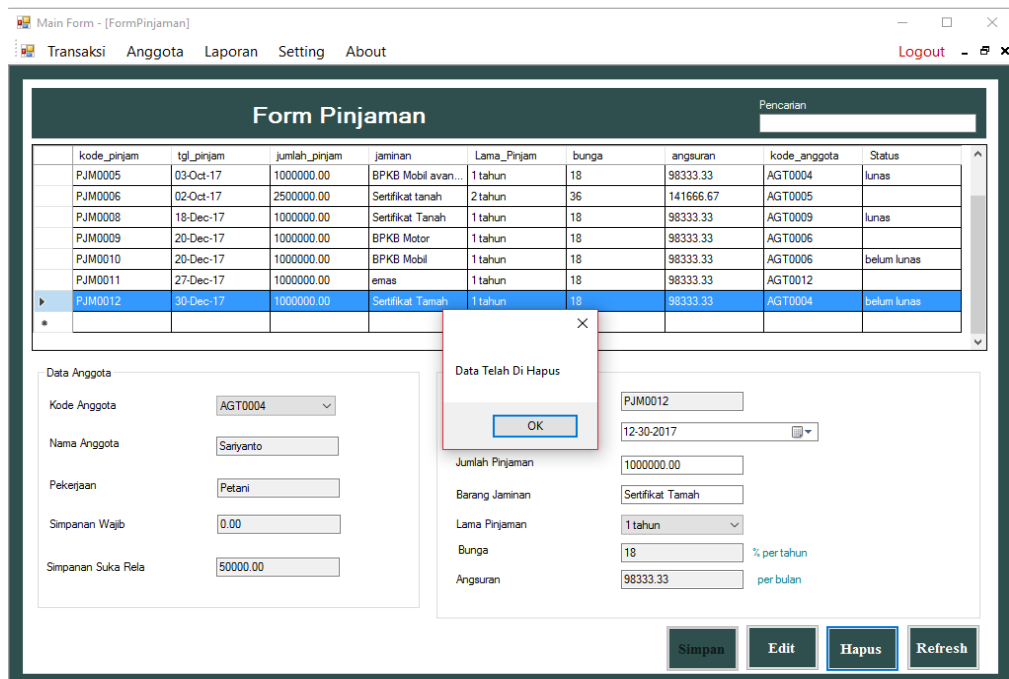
Main Form - [FormPinjaman]

Transaksi Anggota Laporan Setting About

Logout

Form Pinjaman

Pencarian

| | kode_pinjam | tgl_pinjam | jumlah_pinjam | jaminan | Lama_Pinjam | bunga | angsuran | kode_anggota | Status |
|---|---|---|---|---|---|---|---|---|---|
| | PJM0005 | 03-Oct-17 | 1000000.00 | BPKB Mobil avan... | 1 tahun | 18 | 98333.33 | AGT0004 | lunas |
| | PJM0006 | 02-Oct-17 | 2500000.00 | Sertifikat tanah | 2 tahun | 36 | 141666.67 | AGT0005 | |
| | PJM0008 | 18-Dec-17 | 1000000.00 | Sertifikat Tanah | 1 tahun | 18 | 98333.33 | AGT0009 | lunas |
| | PJM0009 | 20-Dec-17 | 1000000.00 | BPKB Motor | 1 tahun | 18 | 98333.33 | AGT0006 | |
| | PJM0010 | 20-Dec-17 | 1000000.00 | BPKB Mobil | 1 tahun | 18 | 98333.33 | AGT0006 | belum lunas |
| | PJM0011 | 27-Dec-17 | 1000000.00 | emas | 1 tahun | 18 | 98333.33 | AGT0012 | |
| ▶ | PJM0012 | 30-Dec-17 | 1000000.00 | Sertifikat Tamah | 1 tahun | 18 | 98333.33 | AGT0004 | belum lunas |
| * | | | | | | | | | |

Data Anggota

Kode Anggota AGT0004

Nama Anggota Sariyanto

Pekerjaan Petani

Simpanan Wajib 0.00

Simpanan Suka Rela 50000.00

Data Telah Di Hapus

OK

PJM0012

12-30-2017

Jumlah Pinjaman 1000000.00

Barang Jaminan Sertifikat Tamah

Lama Pinjaman 1 tahun

Bunga 18 % per tahun

Angsuran 98333.33 per bulan

Simpan Edit Hapus Refresh